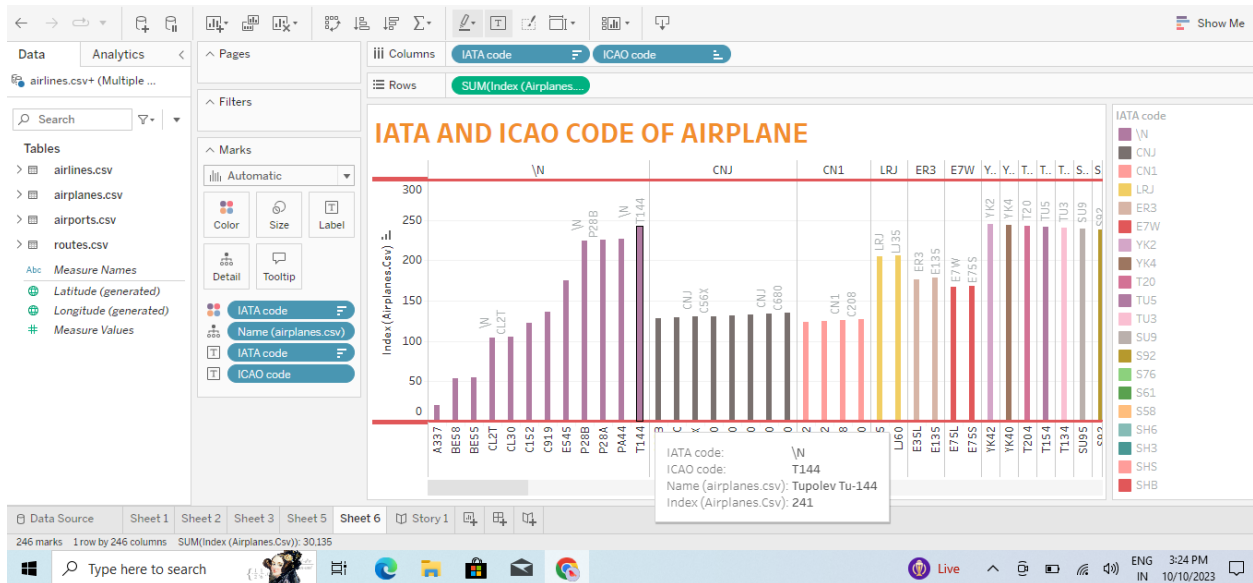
Show Me

Data Analytics
airlines.csv+ (Multiple ...
Search
Tables
airlines.csv
airplanes.csv
airports.csv
routes.csv
Measure Names
Latitude (generated)
Longitude (generated)
Measure Values

Pages
Filters
Marks
Automatic
Color Size Label
Detail Tooltip
IATA code
Name (airplanes.csv)
IATA code
ICAO code

Columns IATA code ICAO code
Rows SUM(Index (Airplanes....

IATA AND ICAO CODE OF AIRPLANE

\N CNJ CN1 LRJ ER3 E7W Y.. Y.. T.. T.. T.. S.. S

Index (Airplanes.Csv)
300
250
200
150
100
50
0

A337 BE58 BE55 CL2T CL30 C152 C919 E545 P28B P28A PA44 T144

IATA code: \N
ICAO code: T144
Name (airplanes.csv): Tupolev Tu-144
Index (Airplanes.Csv): 241

IATA code
\N
CNJ
CN1
LRJ
ER3
E7W
YK2
YK4
T20
TU5
TU3
SU9
S92
S76
S61
S58
SH6
SH3
SHS
SHB

Data Source Sheet 1 Sheet 2 Sheet 3 Sheet 5 Sheet 6 Story 1

246 marks 1 row by 246 columns SUM(Index (Airplanes.Csv)): 30,135

Type here to search
Live
ENG IN 3:24 PM 10/10/2023